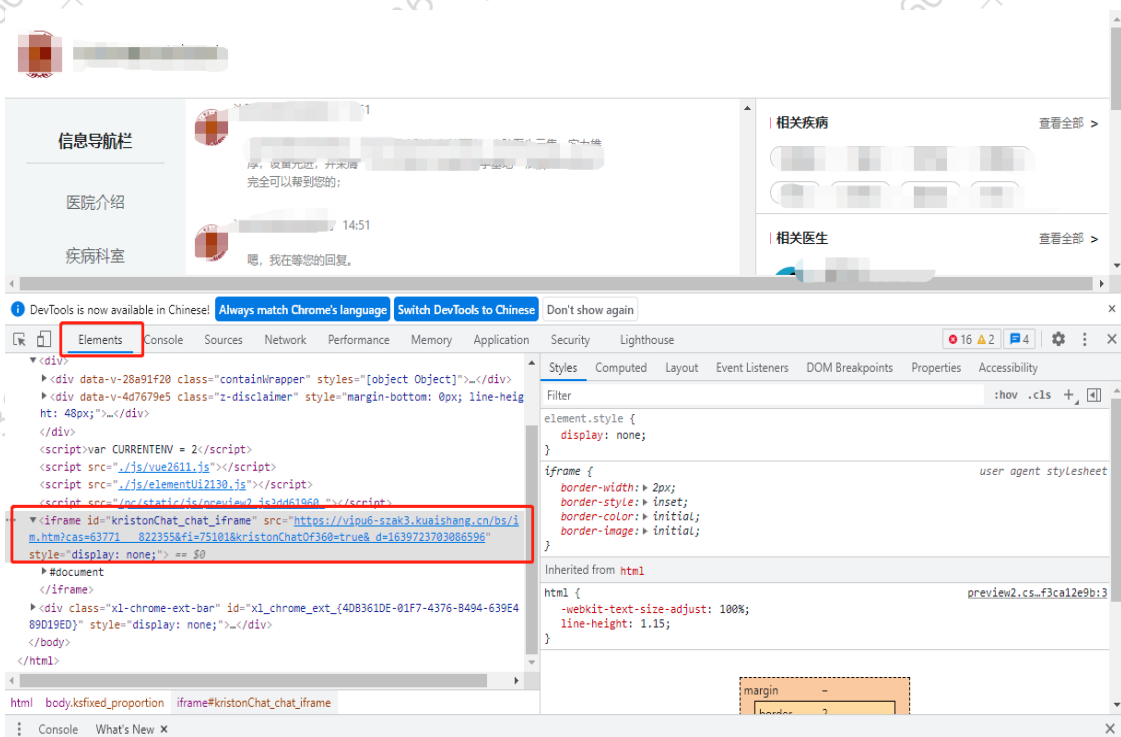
信息导航栏

医院介绍

疾病科室

厚，设备先进，并采用 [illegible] 完全可以帮到您的；

14:51

嗯，我在等您的回复。

相关疾病 查看全部 >

相关医生 查看全部 >

DevTools is now available in Chinese! Always match Chrome's language Switch DevTools to Chinese Don't show again

Elements Console Sources Network Performance Memory Application Security Lighthouse 16 2 4

▼<div>
▶<div data-v-28a91f20 class="containWrapper" styles="[object Object]">…</div>
▶<div data-v-4d7679e5 class="z-disclaimer" style="margin-bottom: 0px; line-height: 48px;">…</div>
</div>
<script>var CURRENTENV = 2</script>
<script src="./js/vue2611.js"></script>
<script src="./js/elementUi2130.js"></script>
<script src="/pc/static/js/preview2.js?dd61960 "></script>
▼<iframe id="kristonChat_chat_iframe" src="https://vipu6-szak3.kuaishang.cn/bs/im.htm?cas=63771 822355&fi=75101&kristonChatOf360=true&_d=1639723703086596" style="display: none;"> == $0
▶#document
</iframe>
▶<div class="xl-chrome-ext-bar" id="xl_chrome_ext_{4DB361DE-01F7-4376-B494-639E489D19ED}" style="display: none;">…</div>
</body>
</html>

html body.ksfixed_proportion iframe#kristonChat_chat_iframe

Styles Computed Layout Event Listeners DOM Breakpoints Properties Accessibility

Filter :hov .cls +

element.style {
display: none;
}

iframe { user agent stylesheet
border-width: ▶ 2px;
border-style: ▶ inset;
border-color: ▶ initial;
border-image: ▶ initial;
}

Inherited from html

html { preview2.cs…f3ca12e9b:3
-webkit-text-size-adjust: 100%;
line-height: 1.15;
}

margin –
border 2

Console What's New